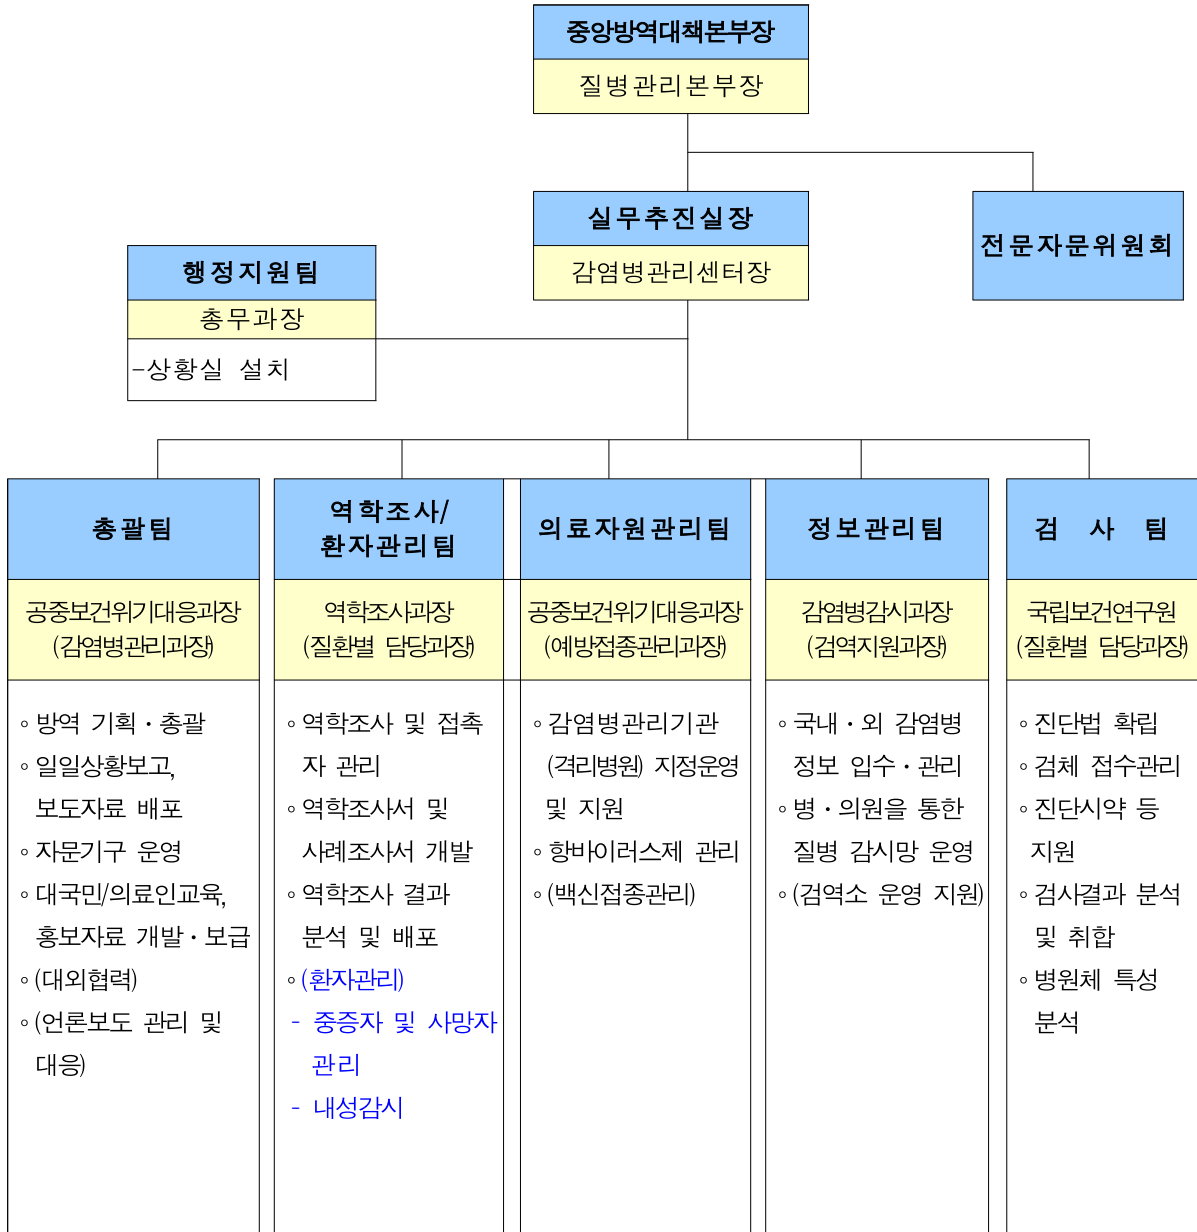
중앙방역대책본부장
질병관리본부장

실무추진실장
감염병관리센터장

전문자문위원회

행정지원팀
총무과장
–상황실 설치

총괄팀
공중보건위기대응과장
(감염병관리과장)
◦방역 기획·총괄
◦일일상황보고, 보도자료 배포
◦자문기구 운영
◦대국민/의료인교육, 홍보자료 개발·보급
◦(대외협력)
◦(언론보도 관리 및 대응)

역학조사/
환자관리팀
역학조사과장
(질환별 담당과장)
◦역학조사 및 접촉자 관리
◦역학조사서 및 사례조사서 개발
◦역학조사 결과 분석 및 배포
◦(환자관리)
- 중증자 및 사망자 관리
- 내성감시

의료자원관리팀
공중보건위기대응과장
(예방접종관리과장)
◦감염병관리기관 (격리병원) 지정운영 및 지원
◦항바이러스제 관리
◦(백신접종관리)

정보관리팀
감염병감시과장
(검역지원과장)
◦국내·외 감염병 정보 입수·관리
◦병·의원을 통한 질병 감시망 운영
◦(검역소 운영 지원)

검 사 팀
국립보건연구원
(질환별 담당과장)
◦진단법 확립
◦검체 접수관리
◦진단시약 등 지원
◦검사결과 분석 및 취합
◦병원체 특성 분석